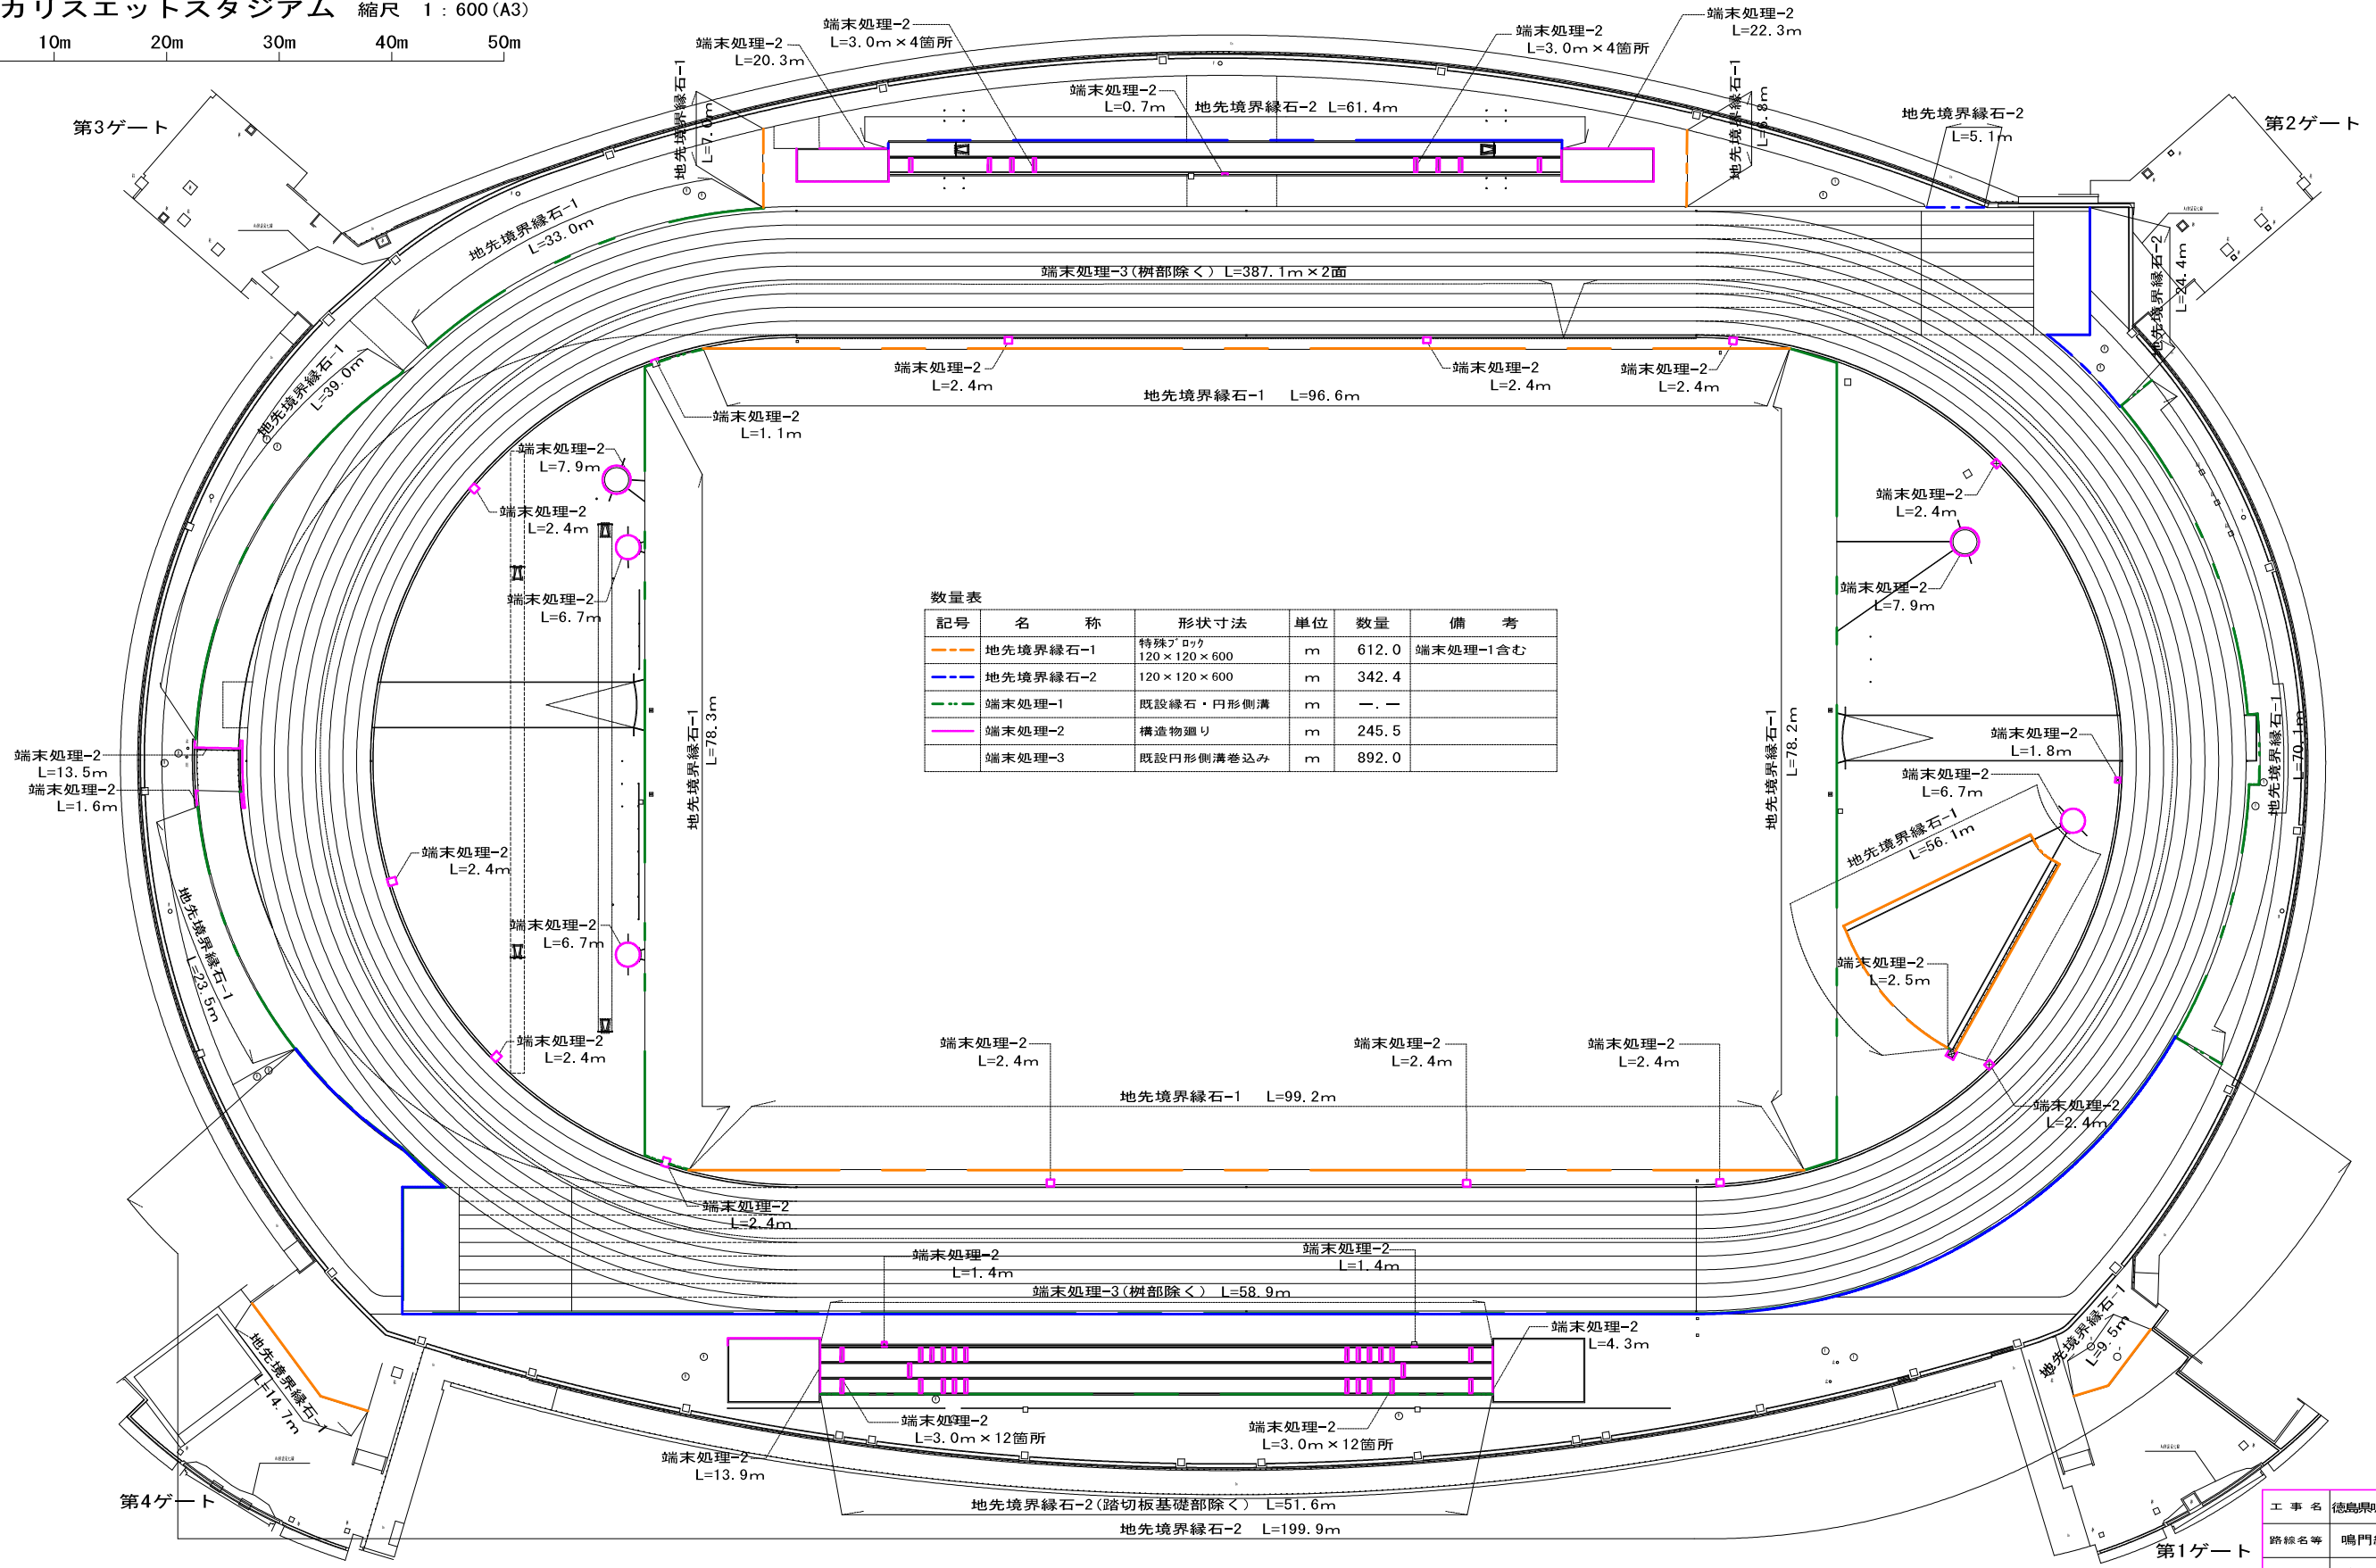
カリスエットスタジアム 縮尺 1：600（A3）

10m 20m 30m 40m 50m

第3ゲート

第2ゲート

第4ゲート

第1ゲート

端末処理−2
L=20.3m

端末処理−2
L=3.0m×4箇所

端末処理−2
L=0.7m

地先境界縁石−2 L=61.4m

端末処理−2
L=3.0m×4箇所

端末処理−2
L=22.3m

地先境界縁石−1
L=7.0m

地先境界縁石−1
L=6.8m

地先境界縁石−2
L=5.1m

地先境界縁石−1
L=33.0m

端末処理−3（桝部除く）L=387.1m×2面

地先境界縁石−2
L=24.4m

地先境界縁石−1
L=39.0m

端末処理−2
L=2.4m

端末処理−2
L=2.4m

端末処理−2
L=2.4m

地先境界縁石−1 L=96.6m

端末処理−2
L=1.1m

端末処理−2
L=7.9m

端末処理−2
L=2.4m

端末処理−2
L=2.4m

端末処理−2
L=6.7m

端末処理−2
L=7.9m

数量表

| 記号 | 名 称 | 形状寸法 | 単位 | 数量 | 備 考 |
|---|---|---|---|---|---|
| | 地先境界縁石−1 | 特殊ブロック 120×120×600 | m | 612.0 | 端末処理−1含む |
| | 地先境界縁石−2 | 120×120×600 | m | 342.4 | |
| | 端末処理−1 | 既設縁石・円形側溝 | m | −.− | |
| | 端末処理−2 | 構造物廻り | m | 245.5 | |
| | 端末処理−3 | 既設円形側溝巻込み | m | 892.0 | |

地先境界縁石−1
L=78.3m

地先境界縁石−1
L=78.2m

端末処理−2
L=1.8m

地先境界縁石−1
L=70.1m

端末処理−2
L=6.7m

端末処理−2
L=13.5m

端末処理−2
L=1.6m

地先境界縁石−1
L=56.1m

端末処理−2
L=2.4m

地先境界縁石−1
L=23.5m

端末処理−2
L=6.7m

端末処理−2
L=2.5m

端末処理−2
L=2.4m

端末処理−2
L=2.4m

端末処理−2
L=2.4m

端末処理−2
L=2.4m

地先境界縁石−1 L=99.2m

端末処理−2
L=2.4m

端末処理−2
L=2.4m

端末処理−2
L=1.4m

端末処理−2
L=1.4m

端末処理−3（桝部除く） L=58.9m

端末処理−2
L=4.3m

地先境界縁石−1
L=9.5m

地先境界縁石−1
L=14.7m

端末処理−2
L=3.0m×12箇所

端末処理−2
L=3.0m×12箇所

端末処理−2
L=13.9m

地先境界縁石−2（踏切板基礎部除く） L=51.6m

地先境界縁石−2 L=199.9m

工事名 徳島県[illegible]
路線名等 鳴門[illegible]